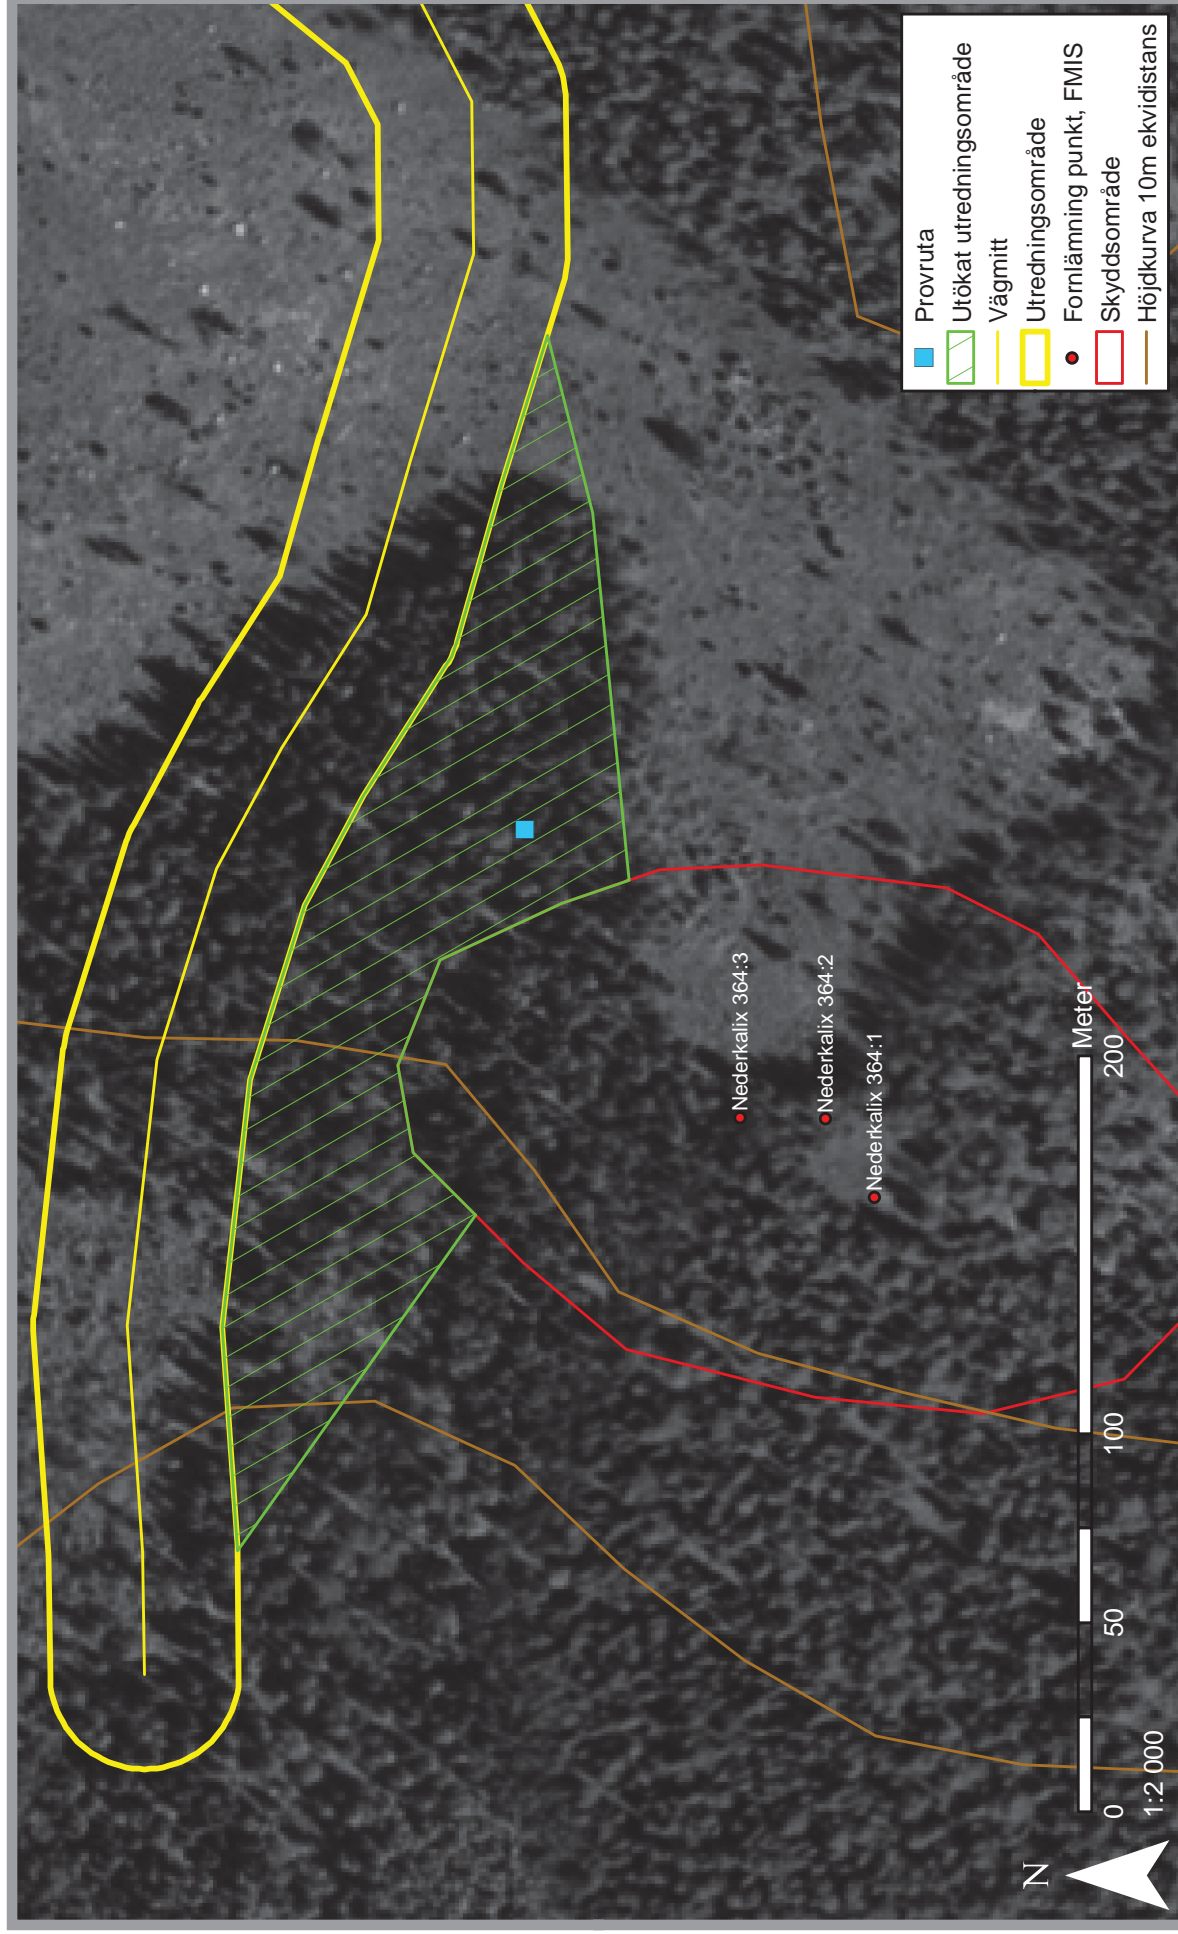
Provruta
Utökat utredningsområde
Vägmitt
Utredningsområde
Fornlämning punkt, FMIS
Skyddsområde
Höjdkurva 10m ekvidistans

Nederkalix 364:3
Nederkalix 364:2
Nederkalix 364:1

Meter
0 50 100 200
1:2 000

N